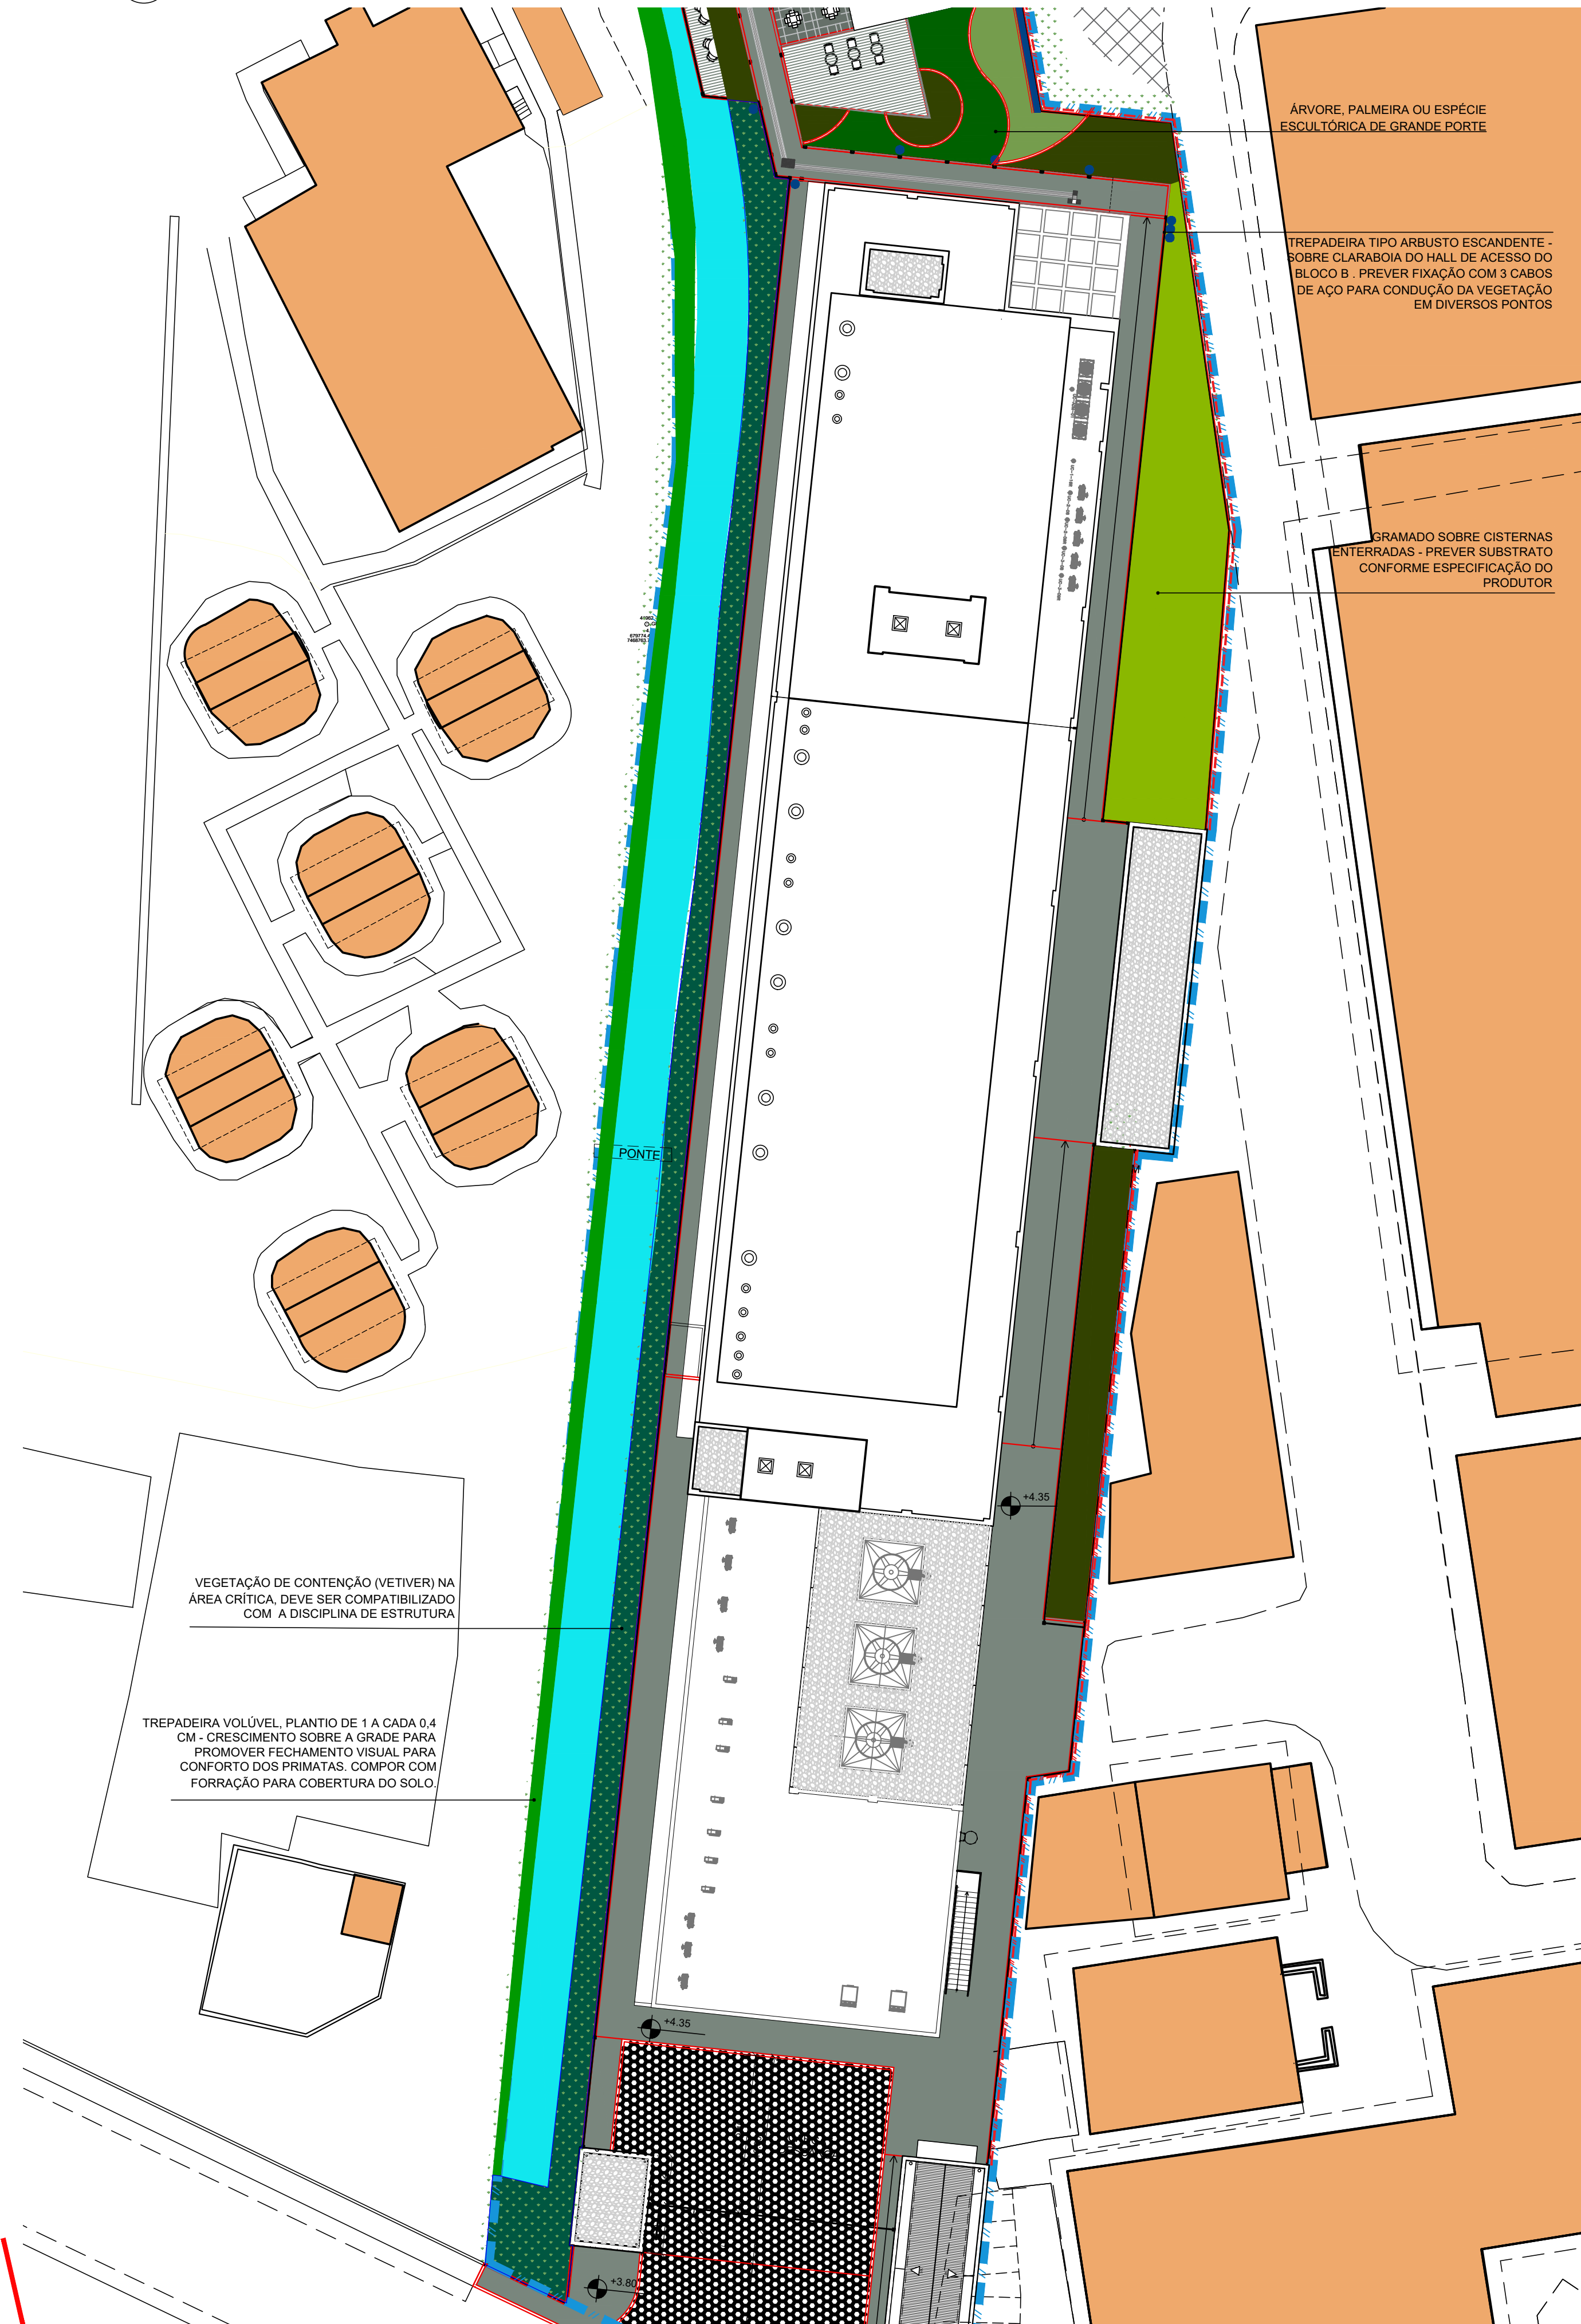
ÁRVORE, PALMEIRA OU ESPÉCIE ESCULTÓRICA DE GRANDE PORTE

TREPADEIRA TIPO ARBUSTO ESCANDENTE - SOBRE CLARABOIA DO HALL DE ACESSO DO BLOCO B . PREVER FIXAÇÃO COM 3 CABOS DE AÇO PARA CONDUÇÃO DA VEGETAÇÃO EM DIVERSOS PONTOS

GRAMADO SOBRE CISTERNAS ENTERRADAS - PREVER SUBSTRATO CONFORME ESPECIFICAÇÃO DO PRODUTOR

PONTE

+4.35

VEGETAÇÃO DE CONTENÇÃO (VETIVER) NA ÁREA CRÍTICA, DEVE SER COMPATIBILIZADO COM A DISCIPLINA DE ESTRUTURA

TREPADEIRA VOLÚVEL, PLANTIO DE 1 A CADA 0,4 CM - CRESCIMENTO SOBRE A GRADE PARA PROMOVER FECHAMENTO VISUAL PARA CONFORTO DOS PRIMATAS. COMPOR COM FORRAÇÃO PARA COBERTURA DO SOLO.

+4.35

+3.80